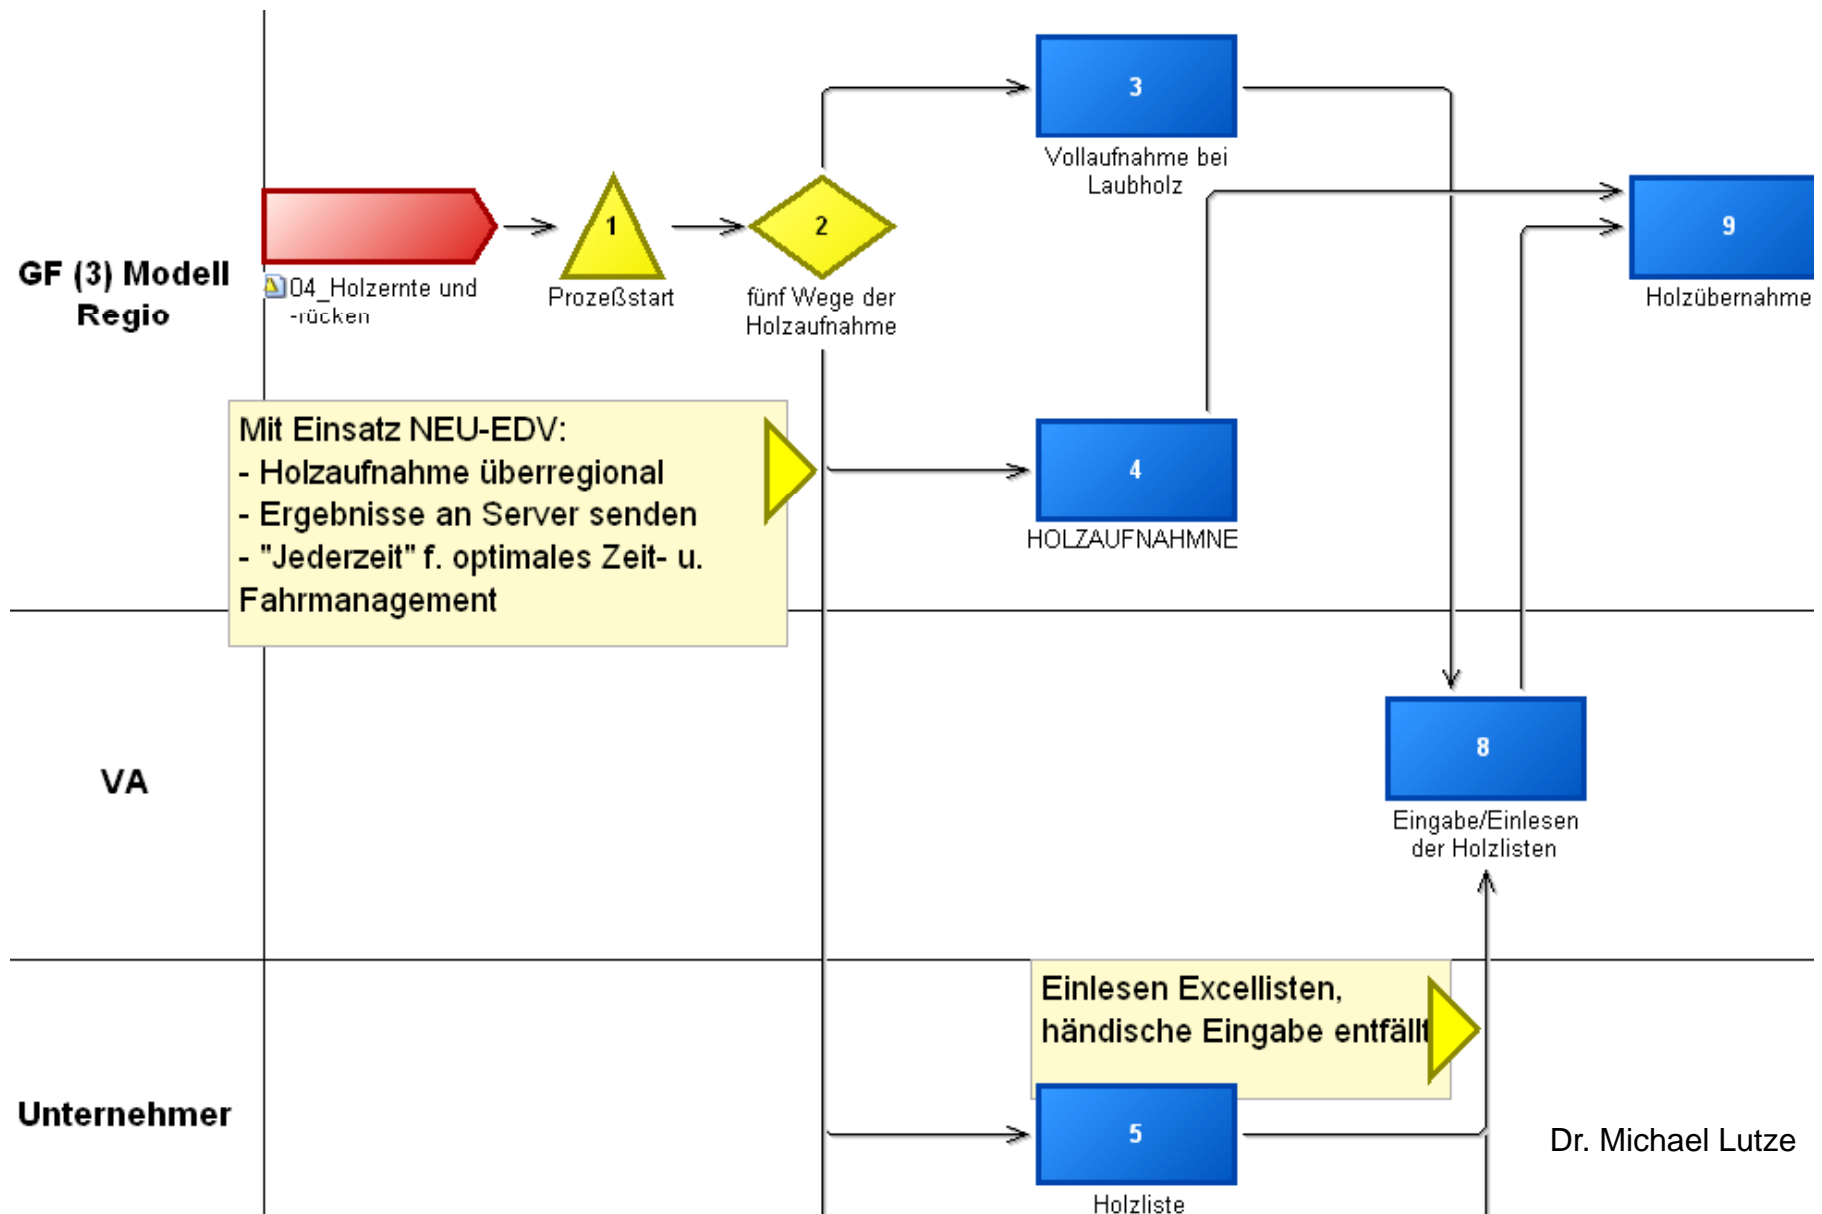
GF (3) Modell Regio

04_Holzernte und -rücken

1

Prozeßstart

2

fünf Wege der Holzaufnahme

3

Vollaufnahme bei Laubholz

9

Holzübernahme

Mit Einsatz NEU-EDV:
- Holzaufnahme überregional
- Ergebnisse an Server senden
- "Jederzeit" f. optimales Zeit- u. Fahrmanagement

4

HOLZAUFNAHMNE

VA

8

Eingabe/Einlesen der Holzlisten

Unternehmer

Einlesen Excellisten, händische Eingabe entfällt

5

Holzliste

Dr. Michael Lutze